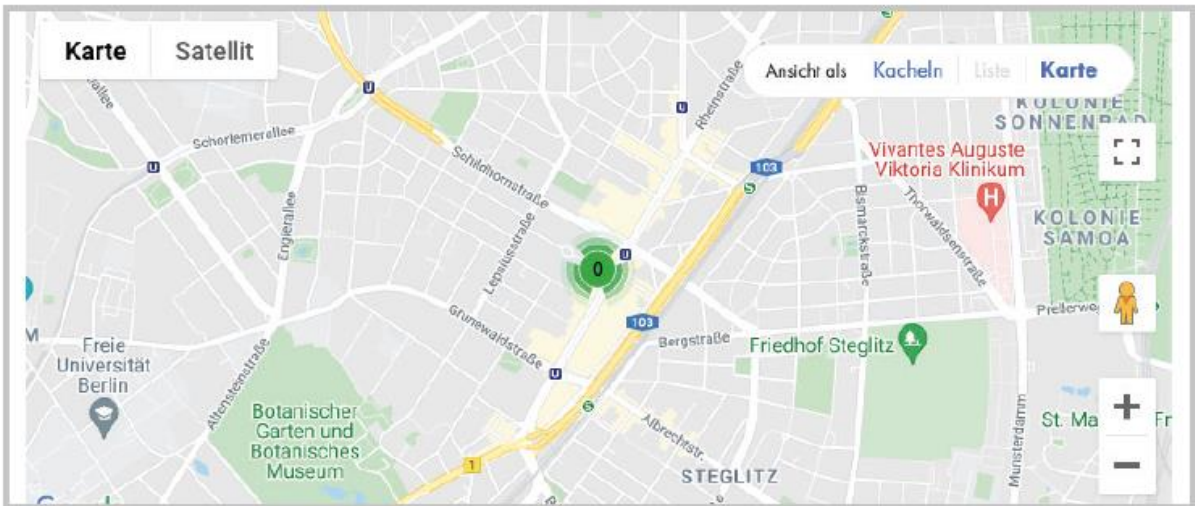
Karte
Satellit

Ansicht als Kacheln Liste Karte

KOLONIE SONNENBAD

Vivantes Auguste Viktoria Klinikum

KOLONIE SAMOA

Schorlemerallee
Schildhornstraße
Rheinstraße
Bismarckstraße
Thorwaldsenstraße
Engleralle
Lepsiusstraße
Grunewaldstraße
Bergstraße
Prellerweg
Altensteinstraße
Albrechtstr.
Munsterdamm
103
103
1
0

Freie Universität Berlin

Botanischer Garten und Botanisches Museum

Friedhof Steglitz

St. Ma

Fr

STEGLITZ

+
−